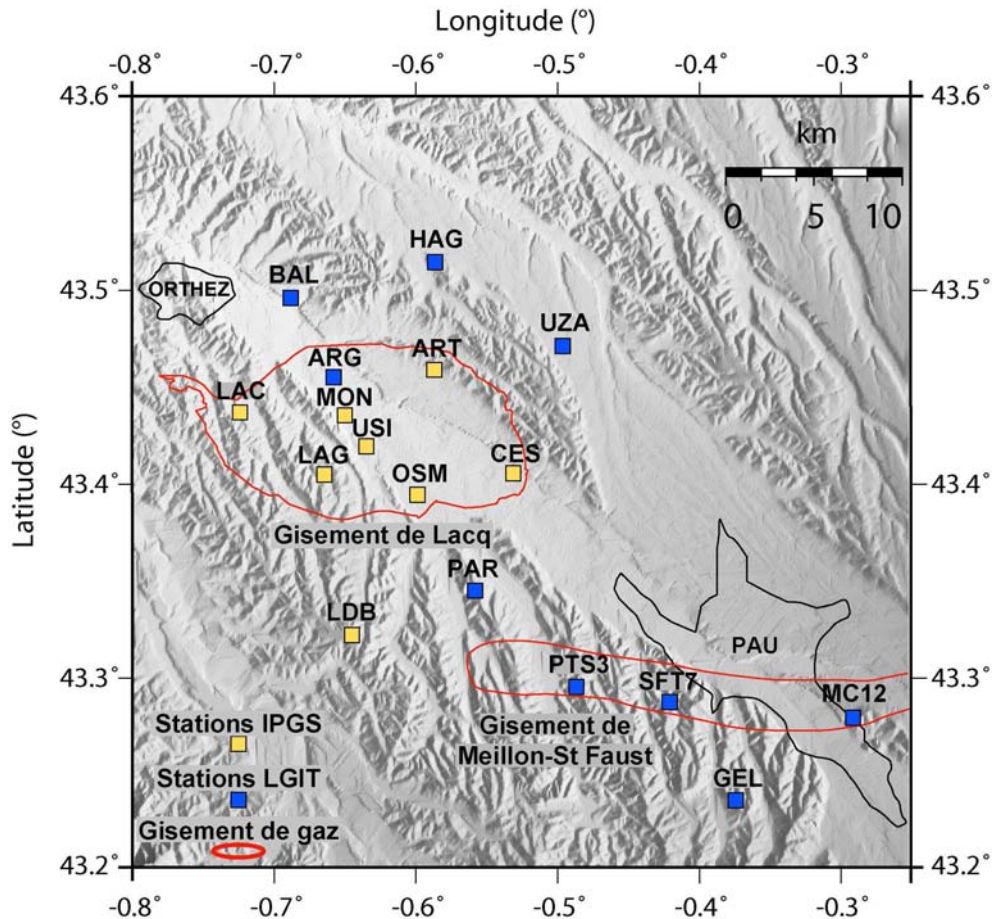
Longitude (°)

-0.8° -0.7° -0.6° -0.5° -0.4° -0.3°

43.6° 43.5° 43.4° 43.3° 43.2°

Latitude (°)

43.6° 43.5° 43.4° 43.3° 43.2°

km

0 5 10

ORTHEZ

BAL

HAG

UZA

ARG

ART

LAC

MON

USI

LAG

OSM

CES

Gisement de Lacq

PAR

LDB

PAU

PTS3

SFT7

MC12

Gisement de Meillon-St Faust

GEL

Stations IPGS

Stations LGIT

Gisement de gaz

-0.8° -0.7° -0.6° -0.5° -0.4° -0.3°